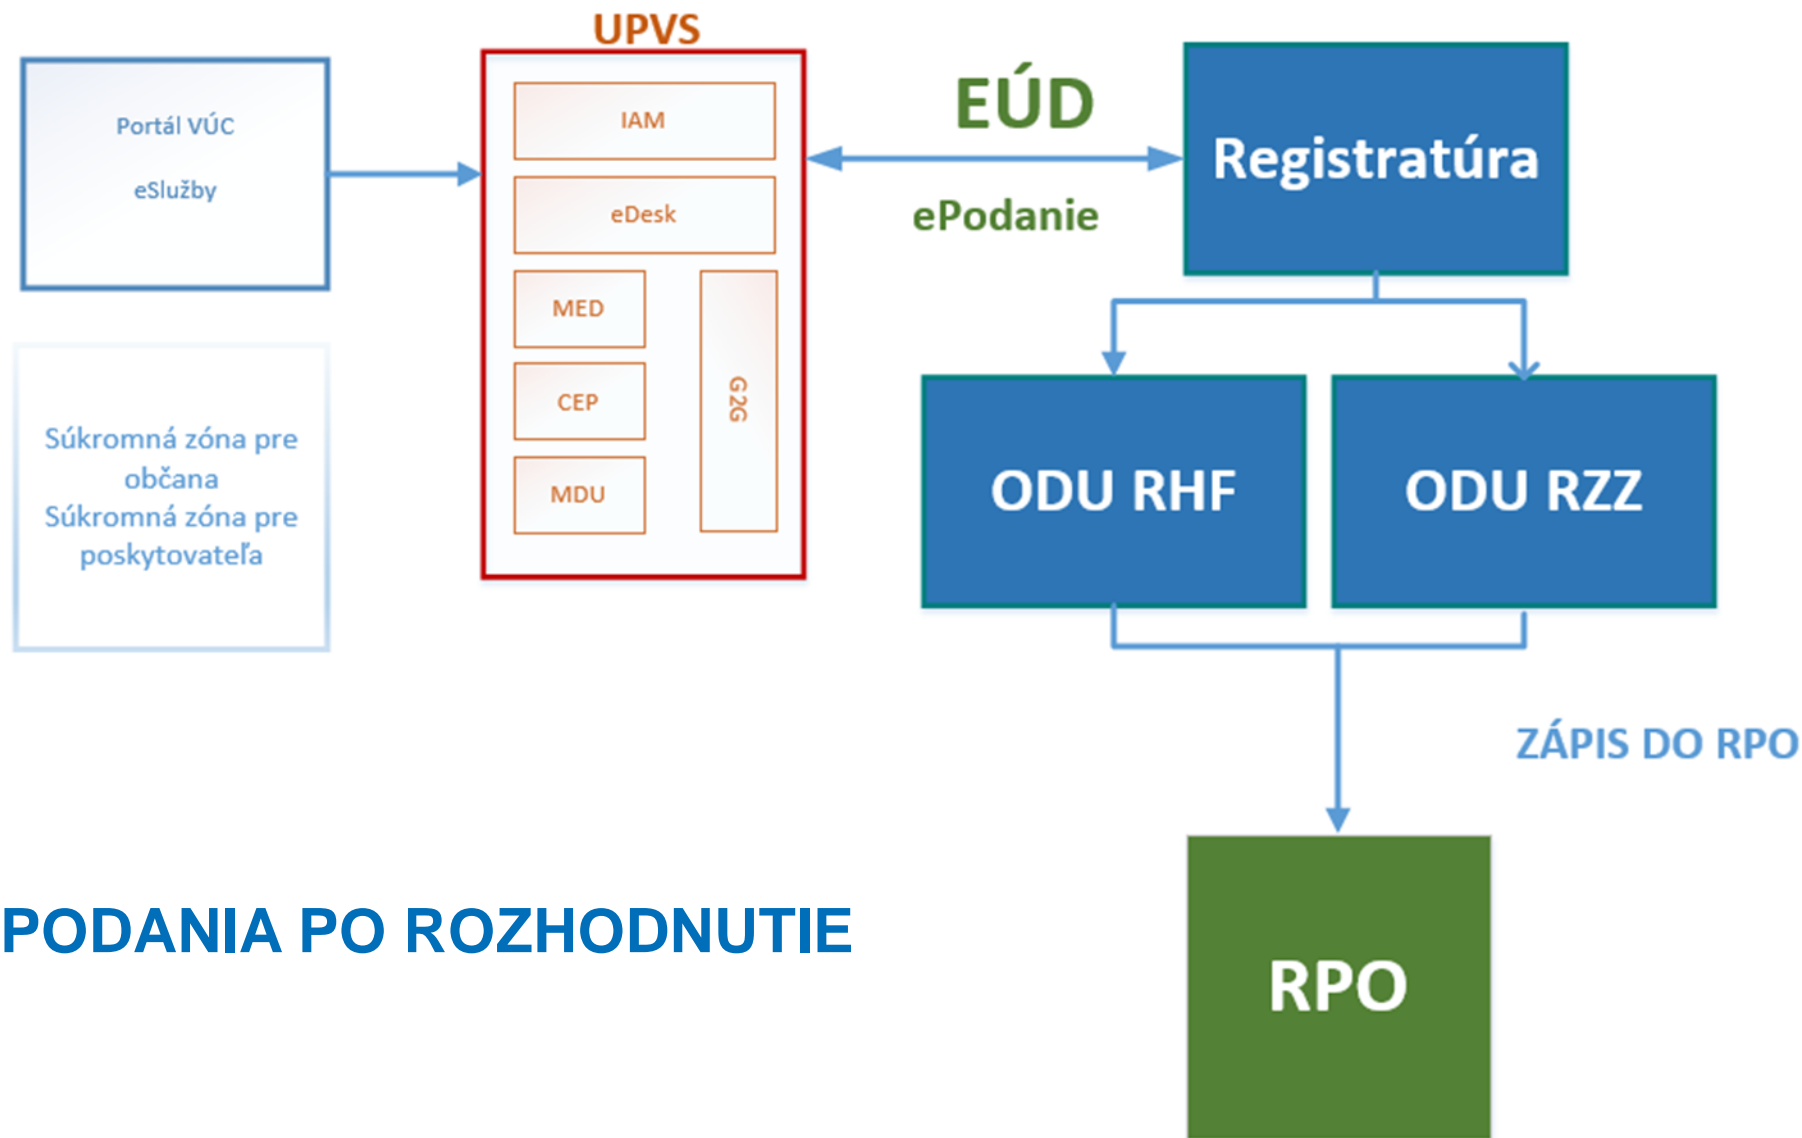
UPVS

Portál VÚC

eSlužby

IAM

eDesk

MED

CEP

MDU

G2G

Súkromná zóna pre občana
Súkromná zóna pre poskytovateľa

EÚD

ePodanie

Registratúra

ODU RHF

ODU RZZ

ZÁPIS DO RPO

RPO

PODANIA PO ROZHODNUTIE